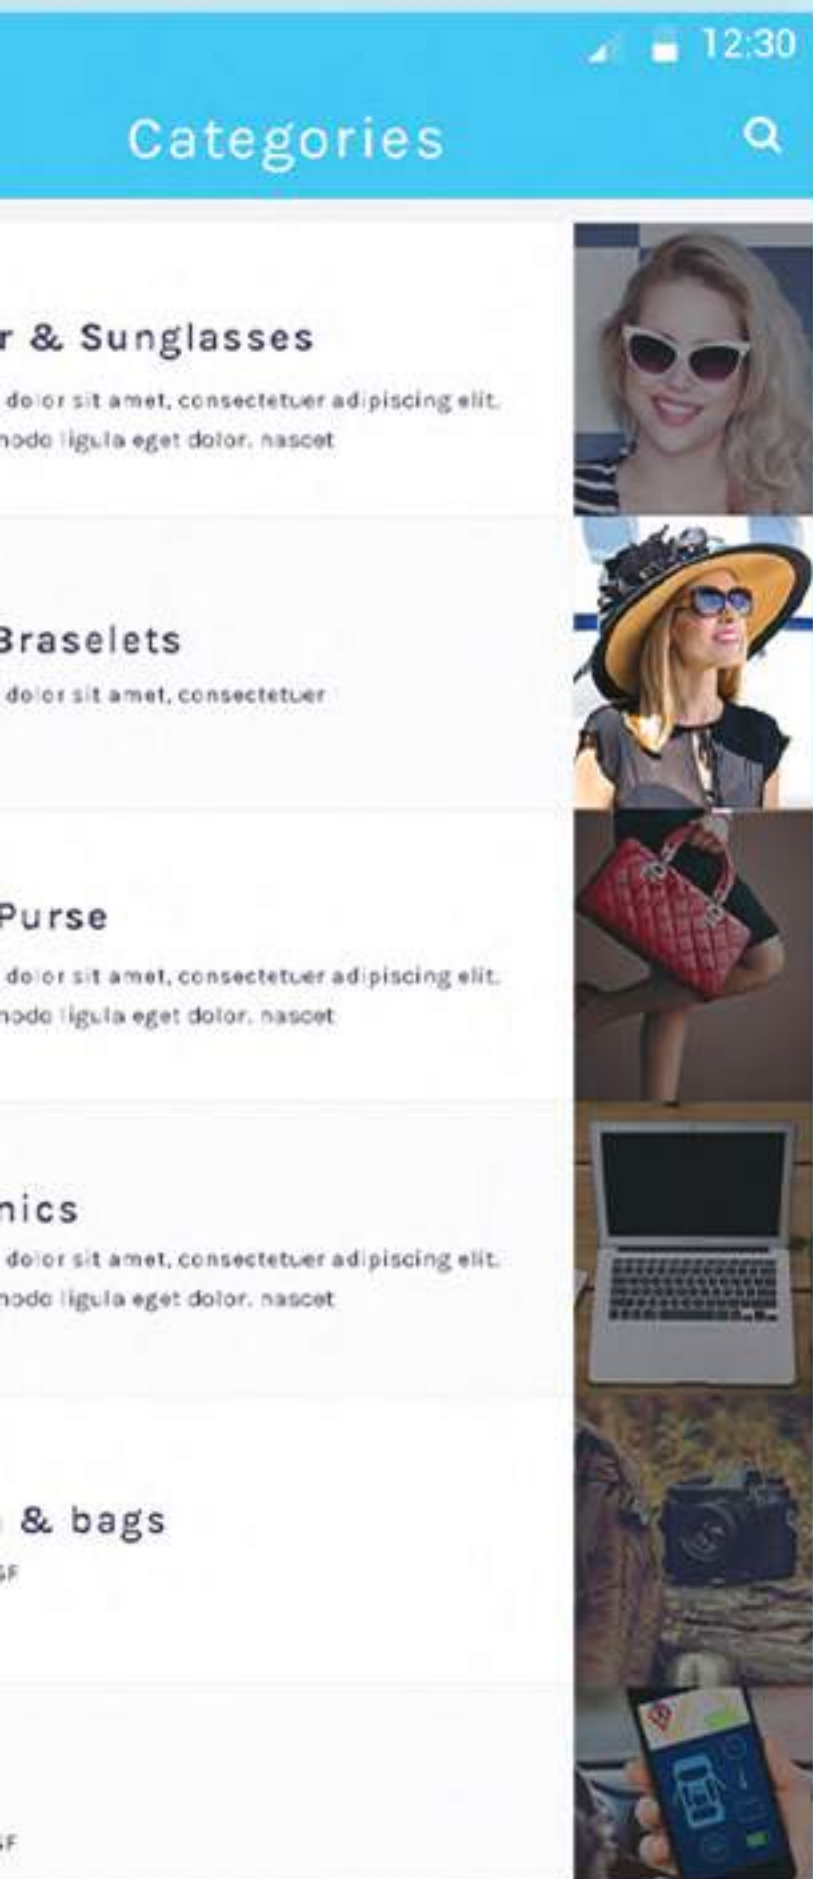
12:30

Categories

r & Sunglasses

dolor sit amet, consectetuer adipiscing elit. nodo ligula eget dolor. nascet

Braselets

dolor sit amet, consectetuer

Purse

dolor sit amet, consectetuer adipiscing elit. nodo ligula eget dolor. nascet

nics

dolor sit amet, consectetuer adipiscing elit. nodo ligula eget dolor. nascet

& bags

SF

SF